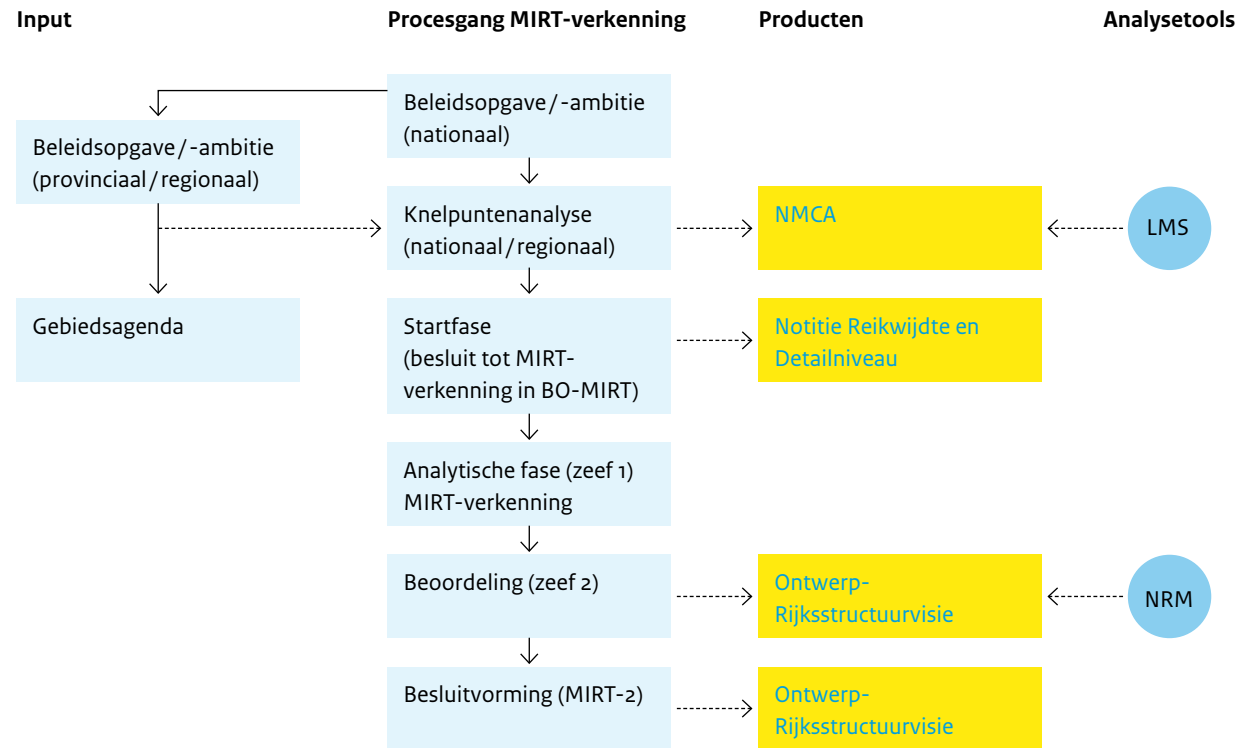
Input

Procesgang MIRT-verkenning

Producten

Analysetools

Beleidsopgave / -ambitie (nationaal)

Beleidsopgave / -ambitie (provinciaal / regionaal)

Knelpuntenanalyse (nationaal / regionaal)

NMCA

LMS

Gebiedsagenda

Startfase (besluit tot MIRT-verkenning in BO-MIRT)

Notitie Reikwijdte en Detailniveau

Analytische fase (zeef 1) MIRT-verkenning

Beoordeling (zeef 2)

Ontwerp-Rijksstructuurvisie

NRM

Besluitvorming (MIRT-2)

Ontwerp-Rijksstructuurvisie